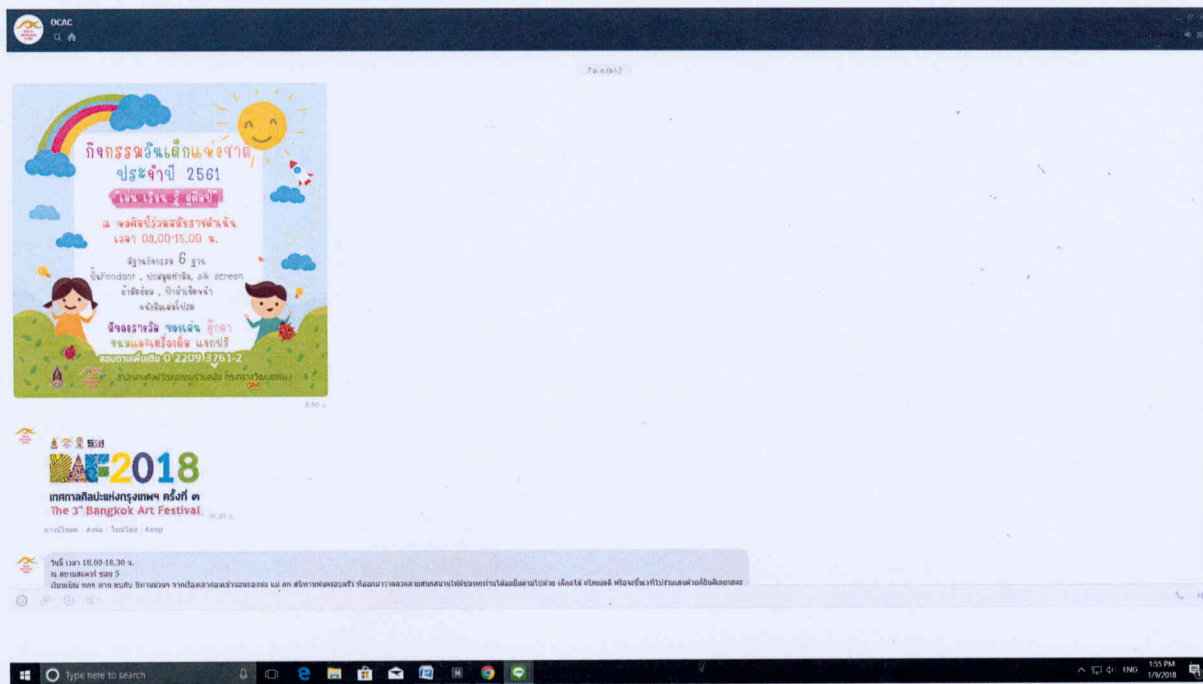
OCAC

7 ม.ค.(อา.)

กิจกรรมวันเด็กแห่งชาติ
ประจำปี 2561
เสาร์ 13 ม.ค. 2561
ณ หอศิลป์ร่วมสมัยราชดำเนิน
เวลา 08.00-15.00 น.
มีฐานกิจกรรม 6 ฐาน
ปั้นFondant , ประดิษฐ์หน้ากาก, silk screen
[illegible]
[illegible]
ชิงของรางวัล ของเล่น ตุ๊กตา
ขนมและเครื่องดื่ม แจกฟรี
สอบถามเพิ่มเติม 0 2209 3761-2
สำนักงานศิลปวัฒนธรรมร่วมสมัย กระทรวงวัฒนธรรม

8:00 น.

BAF2018
เทศกาลศิลปะแห่งกรุงเทพฯ ครั้งที่ ๓
The 3rd Bangkok Art Festival

10:30 น.

ดาวน์โหลด | ส่งต่อ | ไทม์ไลน์ | Keep

วันนี้ เวลา 16.00-16.30 น.
ณ สยามสแควร์ ซอย 5
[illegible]

Type here to search

ENG 1:55 PM 1/9/2018